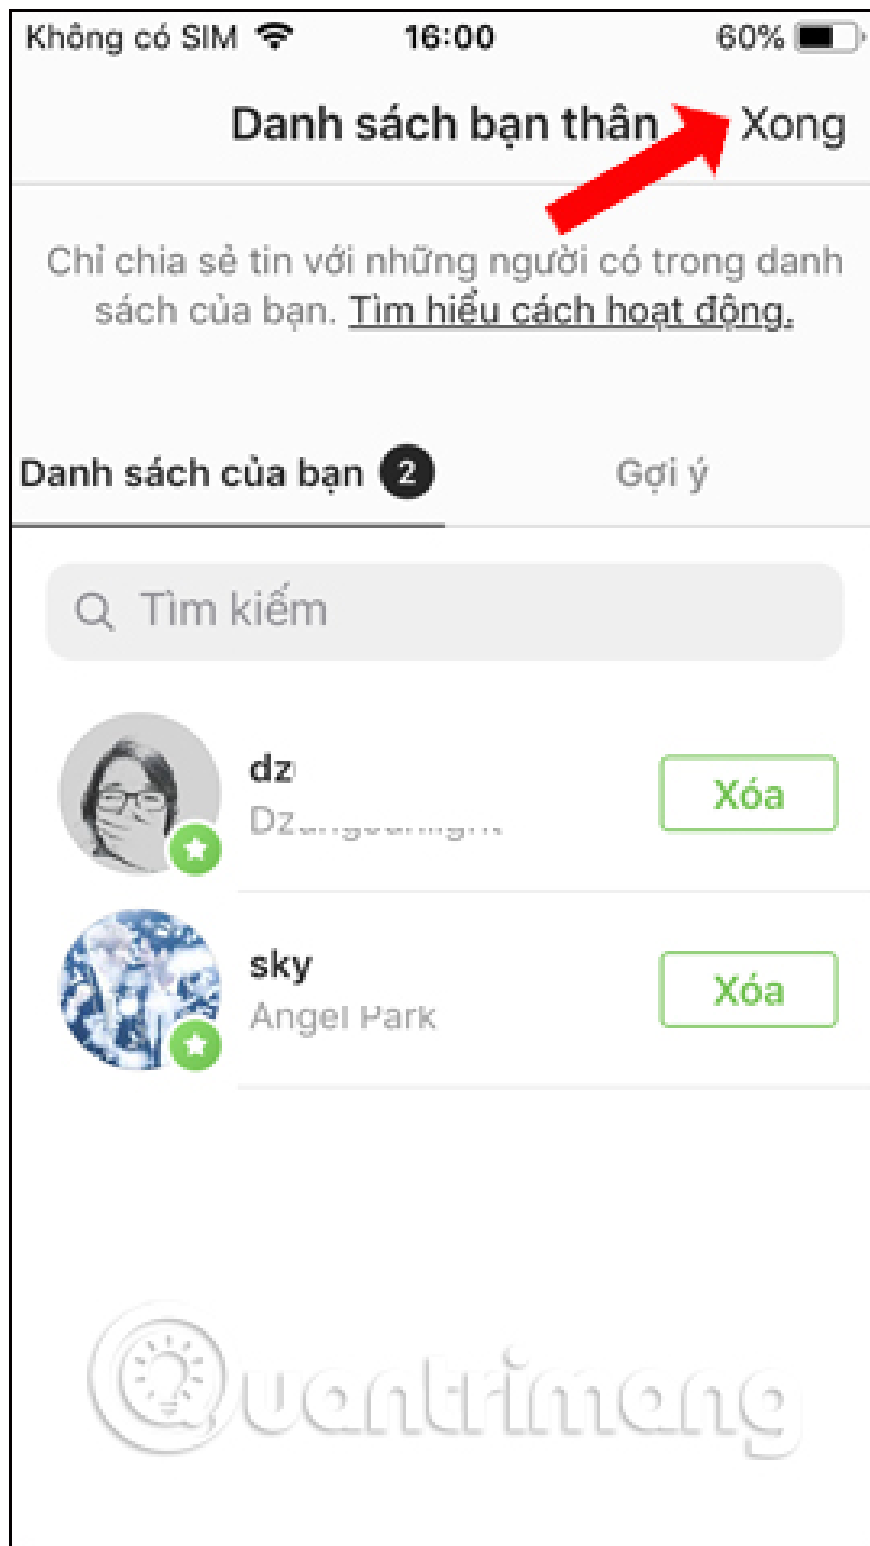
Không có SIM 16:00 60%

Danh sách bạn thân Xong

Chỉ chia sẻ tin với những người có trong danh sách của bạn. Tìm hiểu cách hoạt động.

Danh sách của bạn 2 Gợi ý

Tìm kiếm

dz
Dz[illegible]
Xóa

sky
Angel Park
Xóa

Quantrimang